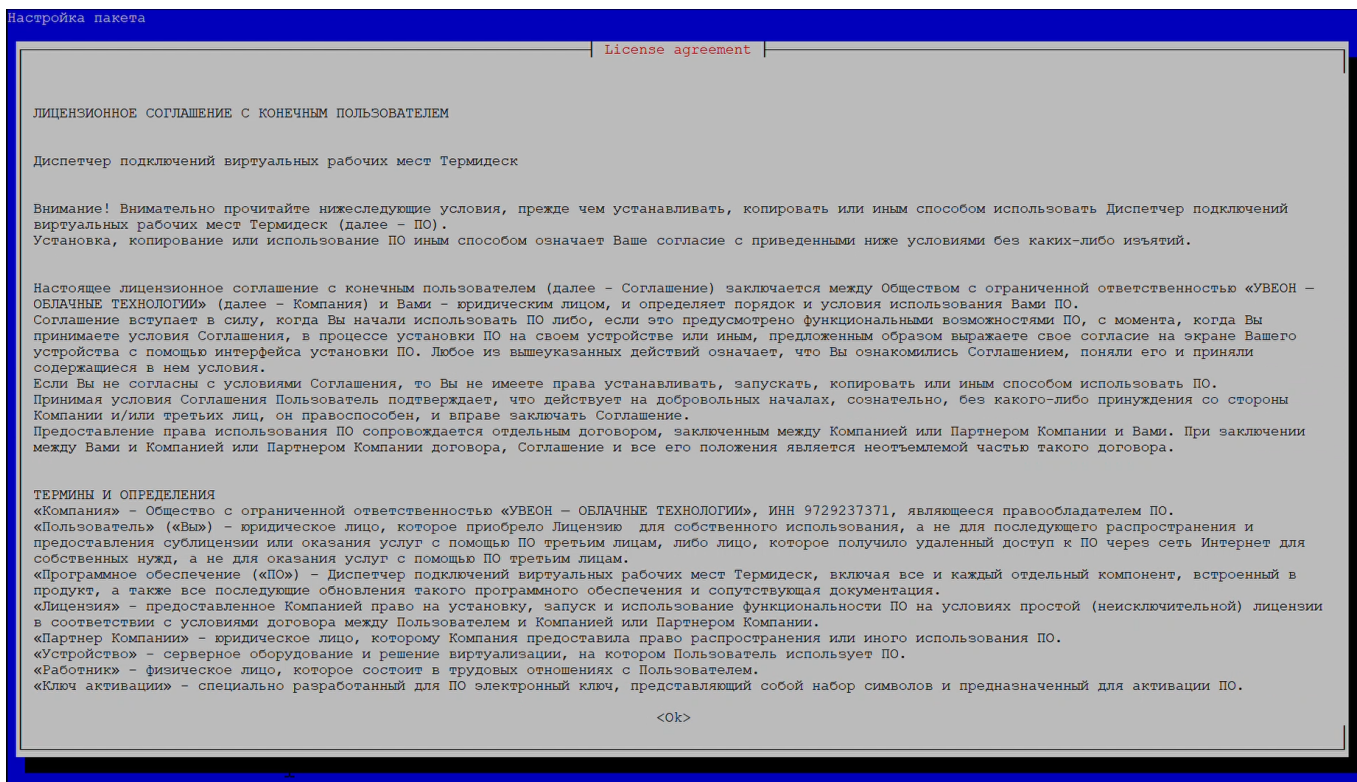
Настройка пакета

License agreement

ЛИЦЕНЗИОННОЕ СОГЛАШЕНИЕ С КОНЕЧНЫМ ПОЛЬЗОВАТЕЛЕМ

Диспетчер подключений виртуальных рабочих мест Термидеск

Внимание! Внимательно прочитайте нижеследующие условия, прежде чем устанавливать, копировать или иным способом использовать Диспетчер подключений виртуальных рабочих мест Термидеск (далее – ПО).
Установка, копирование или использование ПО иным способом означает Ваше согласие с приведенными ниже условиями без каких-либо изъятий.

Настоящее лицензионное соглашение с конечным пользователем (далее – Соглашение) заключается между Обществом с ограниченной ответственностью «УВЕОН – ОБЛАЧНЫЕ ТЕХНОЛОГИИ» (далее – Компания) и Вами – юридическим лицом, и определяет порядок и условия использования Вами ПО.
Соглашение вступает в силу, когда Вы начали использовать ПО либо, если это предусмотрено функциональными возможностями ПО, с момента, когда Вы принимаете условия Соглашения, в процессе установки ПО на своем устройстве или иным, предложенным образом выражаете свое согласие на экране Вашего устройства с помощью интерфейса установки ПО. Любое из вышеуказанных действий означает, что Вы ознакомились Соглашением, поняли его и приняли содержащиеся в нем условия.
Если Вы не согласны с условиями Соглашения, то Вы не имеете права устанавливать, запускать, копировать или иным способом использовать ПО.
Принимая условия Соглашения Пользователь подтверждает, что действует на добровольных началах, сознательно, без какого-либо принуждения со стороны Компании и/или третьих лиц, он правоспособен, и вправе заключать Соглашение.
Предоставление права использования ПО сопровождается отдельным договором, заключенным между Компанией или Партнером Компании и Вами. При заключении между Вами и Компанией или Партнером Компании договора, Соглашение и все его положения является неотъемлемой частью такого договора.

ТЕРМИНЫ И ОПРЕДЕЛЕНИЯ
«Компания» – Общество с ограниченной ответственностью «УВЕОН – ОБЛАЧНЫЕ ТЕХНОЛОГИИ», ИНН 9729237371, являющееся правообладателем ПО.
«Пользователь» («Вы») – юридическое лицо, которое приобрело Лицензию для собственного использования, а не для последующего распространения и предоставления сублицензии или оказания услуг с помощью ПО третьим лицам, либо лицо, которое получило удаленный доступ к ПО через сеть Интернет для собственных нужд, а не для оказания услуг с помощью ПО третьим лицам.
«Программное обеспечение («ПО») – Диспетчер подключений виртуальных рабочих мест Термидеск, включая все и каждый отдельный компонент, встроенный в продукт, а также все последующие обновления такого программного обеспечения и сопутствующая документация.
«Лицензия» – предоставленное Компанией право на установку, запуск и использование функциональности ПО на условиях простой (неисключительной) лицензии в соответствии с условиями договора между Пользователем и Компанией или Партнером Компании.
«Партнер Компании» – юридическое лицо, которому Компания предоставила право распространения или иного использования ПО.
«Устройство» – серверное оборудование и решение виртуализации, на котором Пользователь использует ПО.
«Работник» – физическое лицо, которое состоит в трудовых отношениях с Пользователем.
«Ключ активации» – специально разработанный для ПО электронный ключ, представляющий собой набор символов и предназначенный для активации ПО.

<Ok>